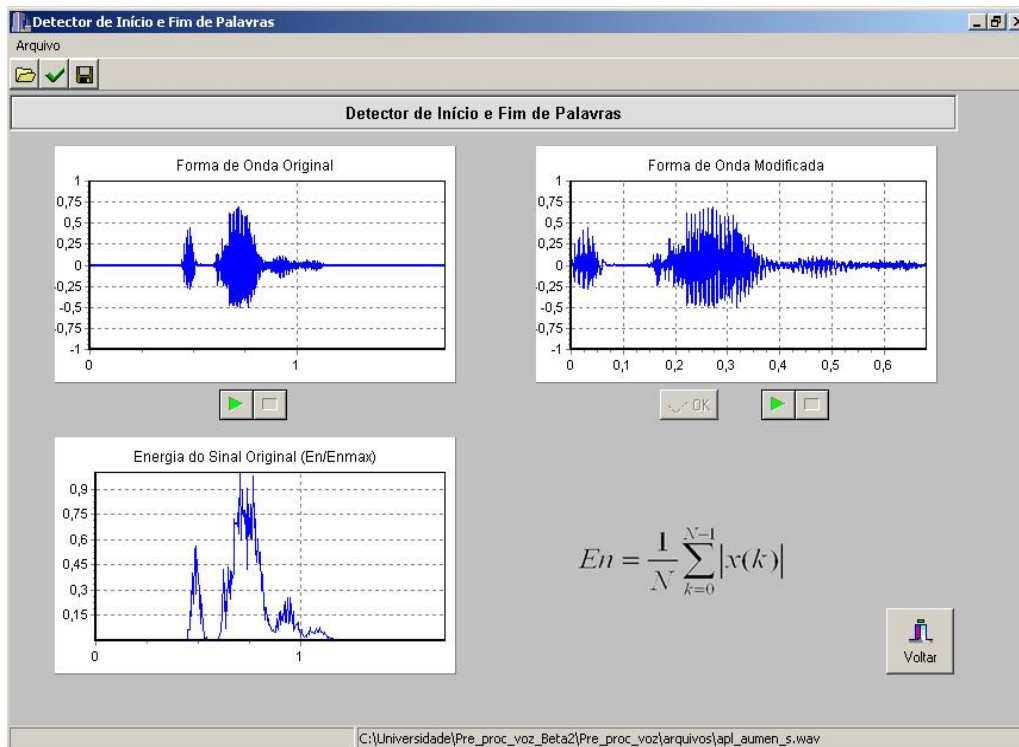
Detector de Início e Fim de Palavras

Arquivo

Detector de Início e Fim de Palavras

Forma de Onda Original

1
0,75
0,5
0,25
0
-0,25
-0,5
-0,75
-1
0
1

Forma de Onda Modificada

1
0,75
0,5
0,25
0
-0,25
-0,5
-0,75
-1
0
0,1
0,2
0,3
0,4
0,5
0,6

OK

Energia do Sinal Original (En/Enmax)

0,9
0,75
0,6
0,45
0,3
0,15
0
1

$En = \frac{1}{N}\sum_{k=0}^{N-1}|x(k)|$

Voltar

C:\Universidade\Pre_proc_voz_Beta2\Pre_proc_voz\arquivos\apl_aumen_s.wav